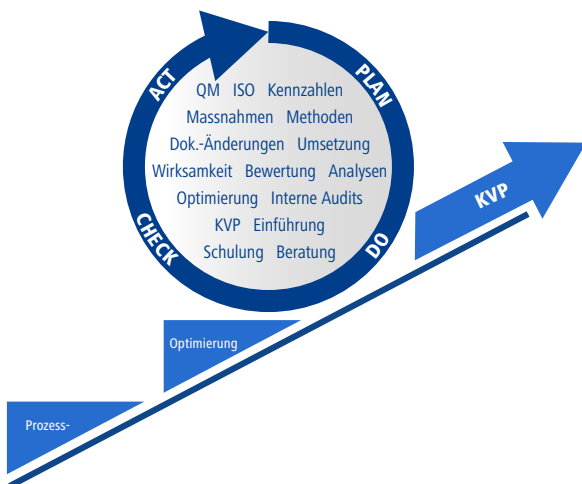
ACT
PLAN
CHECK
DO

QM ISO Kennzahlen
Massnahmen Methoden
Dok.-Änderungen Umsetzung
Wirksamkeit Bewertung Analysen
Optimierung Interne Audits
KVP Einführung
Schulung Beratung

KVP

Optimierung

Prozess-